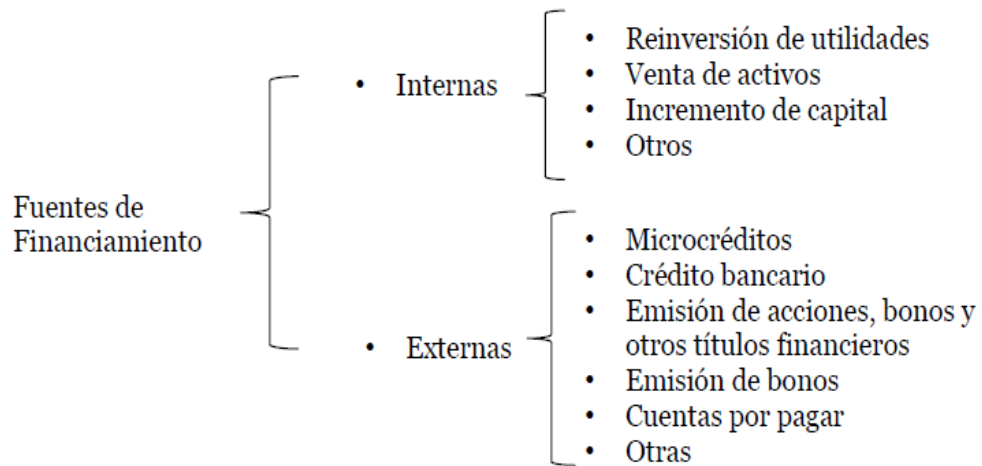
Fuentes de Financiamiento

• Internas
• Reinversión de utilidades
• Venta de activos
• Incremento de capital
• Otros

• Externas
• Microcréditos
• Crédito bancario
• Emisión de acciones, bonos y otros títulos financieros
• Emisión de bonos
• Cuentas por pagar
• Otras